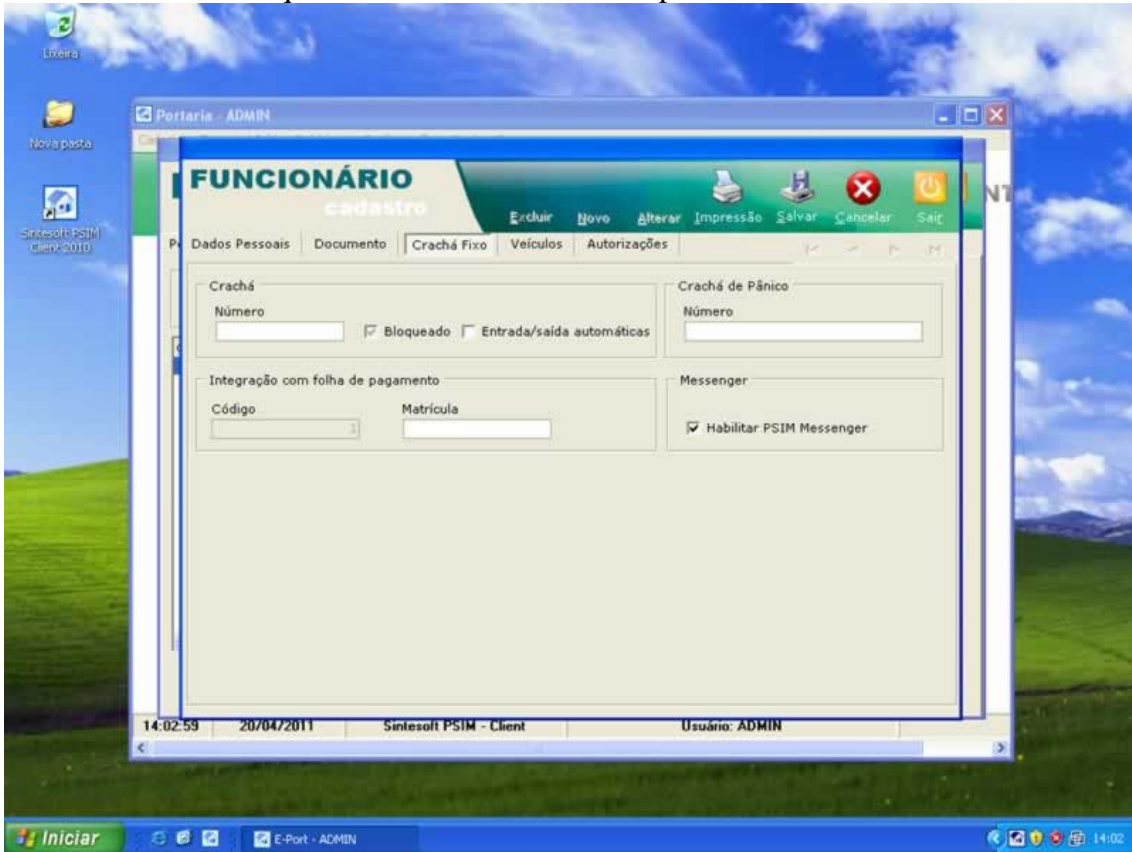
Lixeira

Nova pasta

Sintesoft PSIM Client 2010

Portaria - ADMIN

FUNCIONÁRIO
cadastro

Excluir Novo Alterar Impressão Salvar Cancelar Sair

Dados Pessoais | Documento | Crachá Fixo | Veículos | Autorizações

Crachá
Número
Bloqueado
Entrada/saída automáticas

Crachá de Pânico
Número

Integração com folha de pagamento
Código
Matrícula

Messenger
Habilitar PSIM Messenger

14:02:59 | 20/04/2011 | Sintesoft PSIM - Client | Usuário: ADMIN

Iniciar
E-Port - ADMIN
14:02